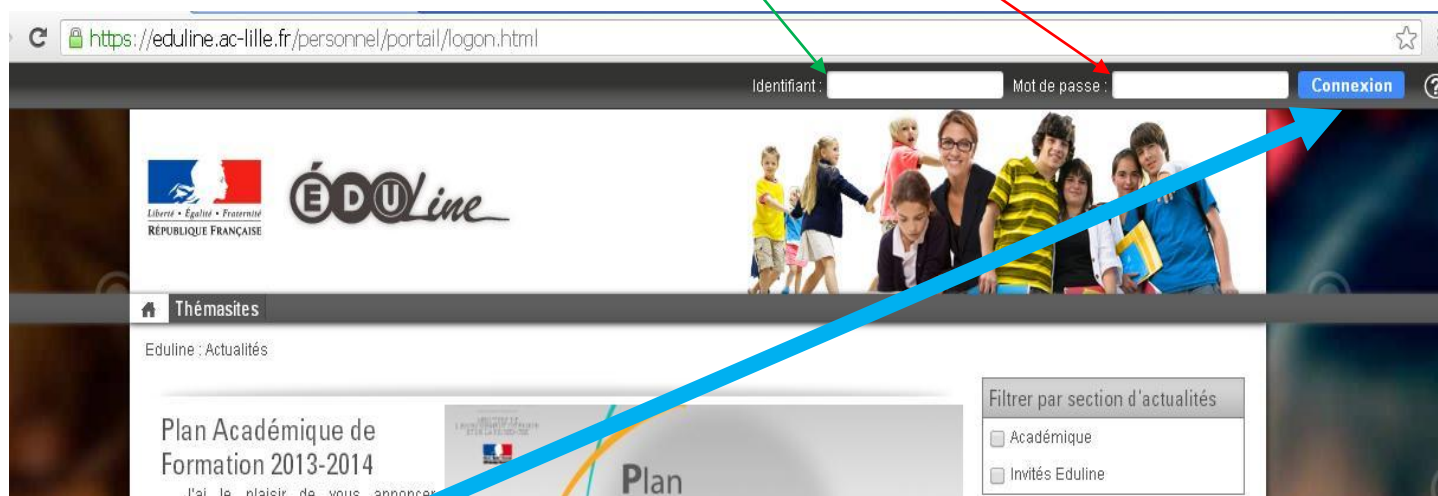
https://eduline.ac-lille.fr/personnel/portail/logon.html

Identifiant : Mot de passe : Connexion

Liberté • Égalité • Fraternité
RÉPUBLIQUE FRANÇAISE

ÉDULine

Thémasites

Eduline : Actualités

Plan Académique de Formation 2013-2014

J'ai le plaisir de vous annoncer

Plan

Filtrer par section d'actualités

Académique

Invités Eduline